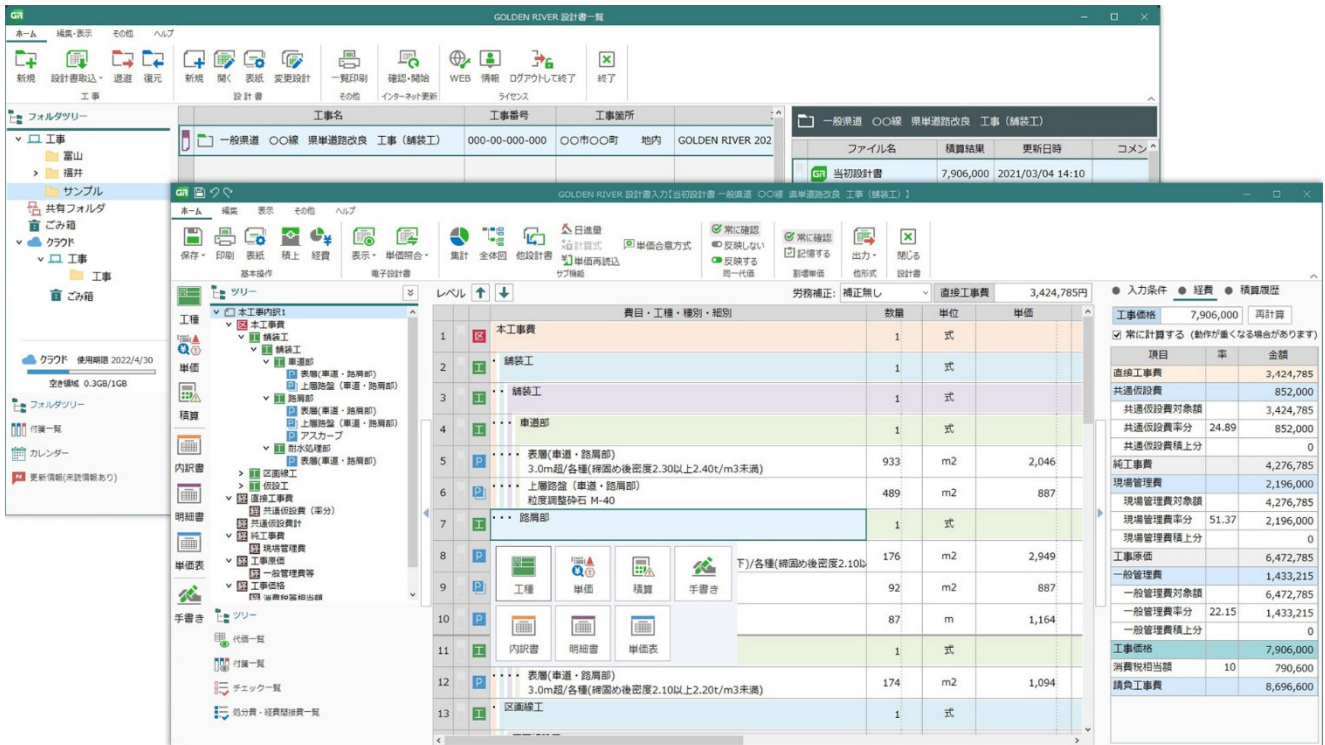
GOLDEN RIVER 設計書一覧

ホーム 編集・表示 その他 ヘルプ

新規 設計書取込 退避 復元
工事
新規 開く 表紙 変更設計
設計書
一覧印刷
その他
確認・開始
インターネット更新
WEB 情報 ログアウトして終了
ライセンス
終了

フォルダツリー
工事
富山
福井
サンプル
共有フォルダ
ごみ箱
クラウド
工事
工事
ごみ箱

クラウド 使用期限 2022/4/30
空き領域 0.3GB/1GB
フォルダツリー
付箋一覧
カレンダー
更新情報(未読情報あり)

| 工事名 | 工事番号 | 工事箇所 | |
|---|---|---|---|
| 一般県道 ○○線 県単道路改良 工事(舗装工) | 000-00-000-000 | ○○市○○町 地内 | GOLDEN RIVER 202 |

一般県道 ○○線 県単道路改良 工事(舗装工)

| ファイル名 | 積算結果 | 更新日時 | コメン |
|---|---|---|---|
| 当初設計書 | 7,906,000 | 2021/03/04 14:10 | |

GOLDEN RIVER 設計書入力【当初設計書 一般県道 ○○線 県単道路改良 工事(舗装工)】

ホーム 編集 表示 その他 ヘルプ

保存 印刷 表紙 積上 経費
基本操作
表示 単価照合
電子設計書
集計 全体図 他設計書
日進量 合計算式 単価再読込 単価合意方式
サブ機能
常に確認 反映しない 反映する
同一代価
常に確認 記憶する
割増単価
出力
他形式
閉じる
設計書

工種 単価 積算 内訳書 明細書 単価表 手書き

ツリー
本工事内訳1
本工事費
舗装工
舗装工
車道部
表層(車道・路肩部)
上層路盤(車道・路肩部)
路肩部
表層(車道・路肩部)
上層路盤(車道・路肩部)
アスカーブ
耐水処理部
表層(車道・路肩部)
区画線工
仮設工
直接工事費
共通仮設費(率分)
共通仮設費計
純工事費
現場管理費
工事原価
一般管理費等
工事価格
消費税相当額

ツリー
代価一覧
付箋一覧
チェック一覧
処分費・経費掛接費一覧

レベル 労務補正: 補正無し 直接工事費 3,424,785円

| | 費目・工種・種別・細別 | 数量 | 単位 | 単価 |
|---|---|---|---|---|
| 1 | 本工事費 | 1 | 式 | |
| 2 | ・舗装工 | 1 | 式 | |
| 3 | ・・舗装工 | 1 | 式 | |
| 4 | ・・・車道部 | 1 | 式 | |
| 5 | ・・・・表層(車道・路肩部) 3.0m超/各種(締固め後密度2.30以上2.40t/m3未満) | 933 | m2 | 2,046 |
| 6 | ・・・・上層路盤(車道・路肩部) 粒度調整砕石 M-40 | 489 | m2 | 887 |
| 7 | ・・・路肩部 | 1 | 式 | |
| 8 | 下)/各種(締固め後密度2.10以 | 176 | m2 | 2,949 |
| 9 | | 92 | m2 | 887 |
| 10 | | 87 | m | 1,164 |
| 11 | | 1 | 式 | |
| 12 | ・・・・表層(車道・路肩部) 3.0m超/各種(締固め後密度2.10以上2.20t/m3未満) | 174 | m2 | 1,094 |
| 13 | ・区画線工 | 1 | 式 | |

工種 単価 積算 手書き
内訳書 明細書 単価表

入力条件 経費 積算履歴
工事価格 7,906,000 再計算
常に計算する(動作が重くなる場合があります)

| 項目 | 率 | 金額 |
|---|---|---|
| 直接工事費 | | 3,424,785 |
| 共通仮設費 | | 852,000 |
| 共通仮設費対象額 | | 3,424,785 |
| 共通仮設費率分 | 24.89 | 852,000 |
| 共通仮設費積上分 | | 0 |
| 純工事費 | | 4,276,785 |
| 現場管理費 | | 2,196,000 |
| 現場管理費対象額 | | 4,276,785 |
| 現場管理費率分 | 51.37 | 2,196,000 |
| 現場管理費積上分 | | 0 |
| 工事原価 | | 6,472,785 |
| 一般管理費 | | 1,433,215 |
| 一般管理費対象額 | | 6,472,785 |
| 一般管理費率分 | 22.15 | 1,433,215 |
| 一般管理費積上分 | | 0 |
| 工事価格 | | 7,906,000 |
| 消費税相当額 | 10 | 790,600 |
| 請負工事費 | | 8,696,600 |